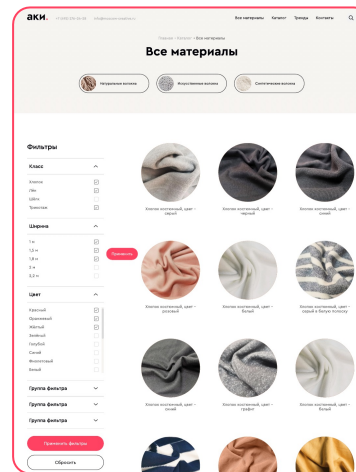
аки.

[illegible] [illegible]

Все материалы Каталог Тренды Контакты

Главная › Каталог › Все материалы

Все материалы

Натуральные волокна

Искусственные волокна

Синтетические волокна

Фильтры

Класс

Хлопок

Лён

Шёлк

Трикотаж

Ширина

1 м

1,5 м

1,8 м

2 м

2,2 м

Применить

Цвет

Красный

Оранжевый

Жёлтый

Зелёный

Голубой

Синий

Фиолетовый

Белый

Группа фильтра

Группа фильтра

Группа фильтра

Применить фильтры

Сбросить

Хлопок хлопковый, цвет - серый

Хлопок хлопковый, цвет - черный

Хлопок хлопковый, цвет - синий

Хлопок хлопковый, цвет - розовый

Хлопок хлопковый, цвет - белый

Хлопок хлопковый, цвет - серый в белую полоску

Хлопок хлопковый, цвет - синий

Хлопок хлопковый, цвет - графит

Хлопок хлопковый, цвет - белый